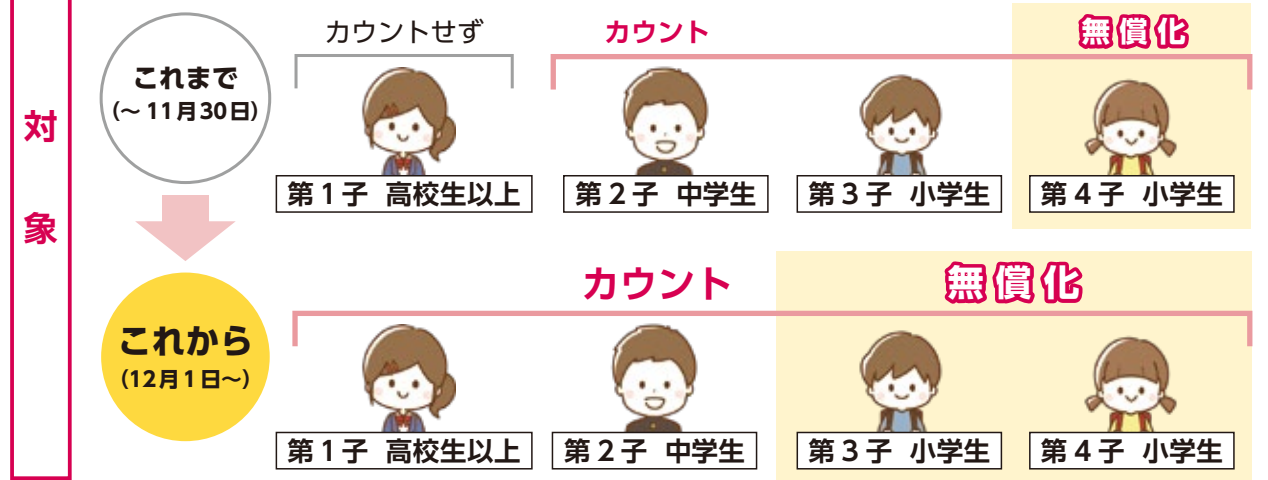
対象

これまで
(～11月30日)

カウントせず
カウント
無償化

第1子　高校生以上
第2子　中学生
第3子　小学生
第4子　小学生

これから
(12月1日～)

カウント
無償化

第1子　高校生以上
第2子　中学生
第3子　小学生
第4子　小学生